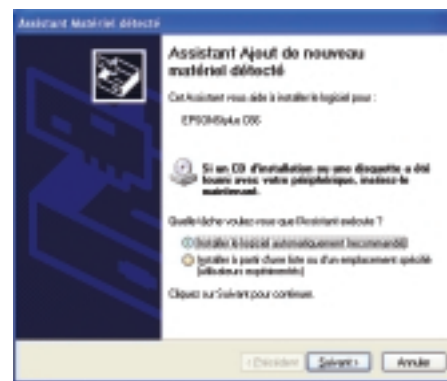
Assistant Matériel détecté

Assistant Ajout de nouveau matériel détecté

Cet Assistant vous aide à installer le logiciel pour :

EPSON Stylus C86

Si un CD d'installation ou une disquette a été fourni avec votre périphérique, insérez-le maintenant.

Quelle tâche voulez-vous que l'Assistant exécute ?

Installer le logiciel automatiquement (recommandé)

Installer à partir d'une liste ou d'un emplacement spécifié (utilisateurs expérimentés)

Cliquez sur Suivant pour continuer.

< Précédent Suivant > Annuler